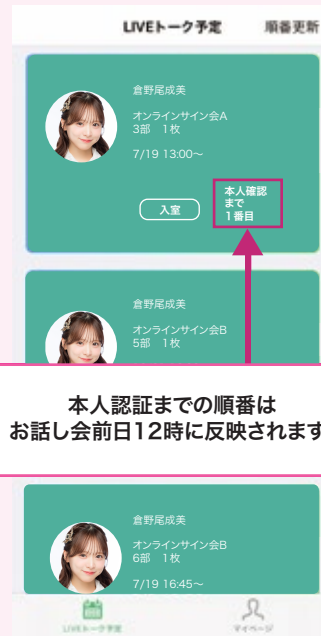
LIVEトーク予定　順番更新

倉野尾成美
オンラインサイン会A
3部　1枚
7/19 13:00〜
入室
本人確認まで1番目

倉野尾成美
オンラインサイン会B
5部　1枚

本人認証までの順番は
お話し会前日12時に反映されます

倉野尾成美
オンラインサイン会B
6部　1枚
7/19 16:45〜

LIVEトーク予定　マイページ